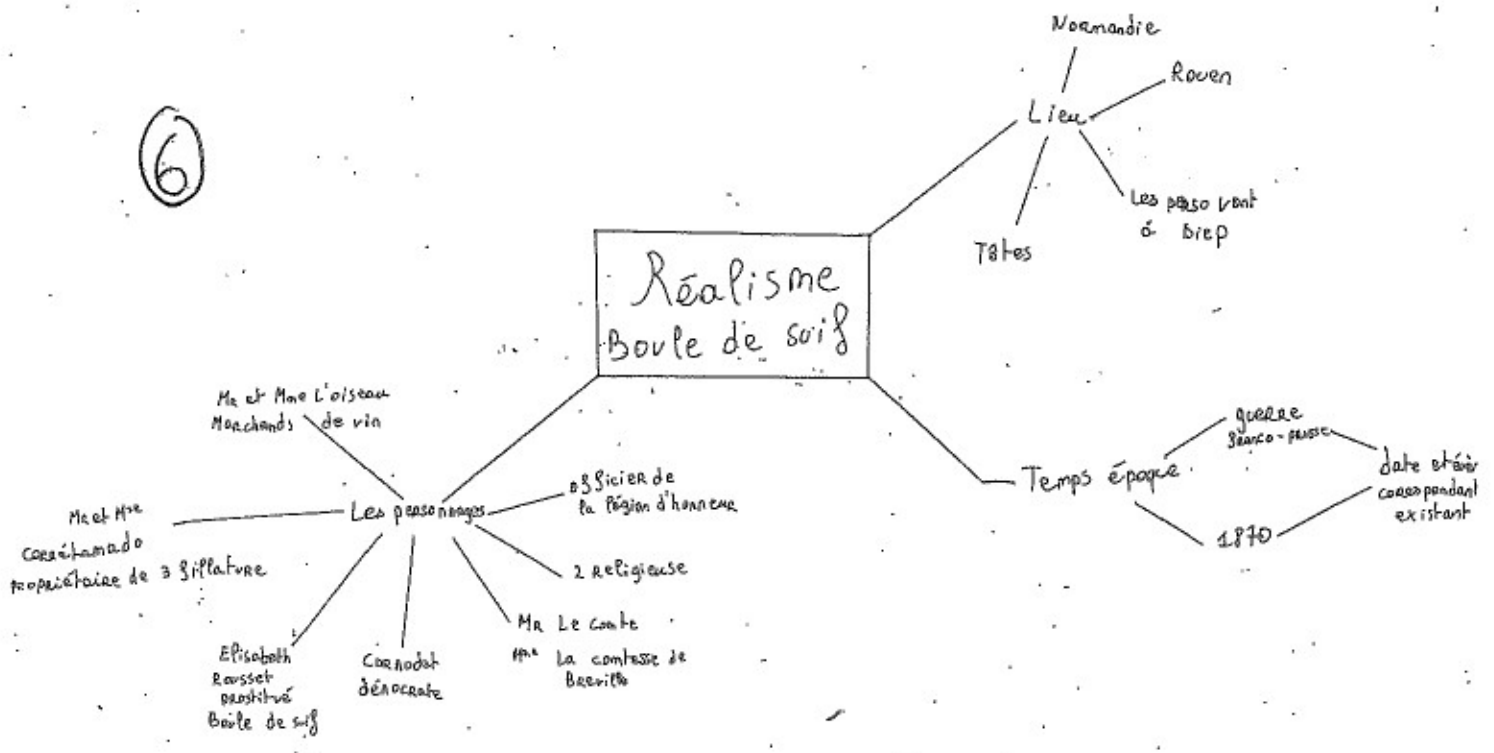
6

Réalisme
Boule de suif

Lieu
Normandie
Rouen
Les perso vont à Diep
Totes

Temps époque
guerre franco-prusse
date étaie correspondant existant
1870

Les personnages
Mr et Mme L'oiseau Marchands de vin
officier de la légion d'honneur
2 Religieuse
Mr Le comte Mme La comtesse de Breville
Cornodet démocrate
Elisabeth Rousset prostitué Boule de suif
Mr et Mme Carré-Lamadon propriétaire de 3 fillature